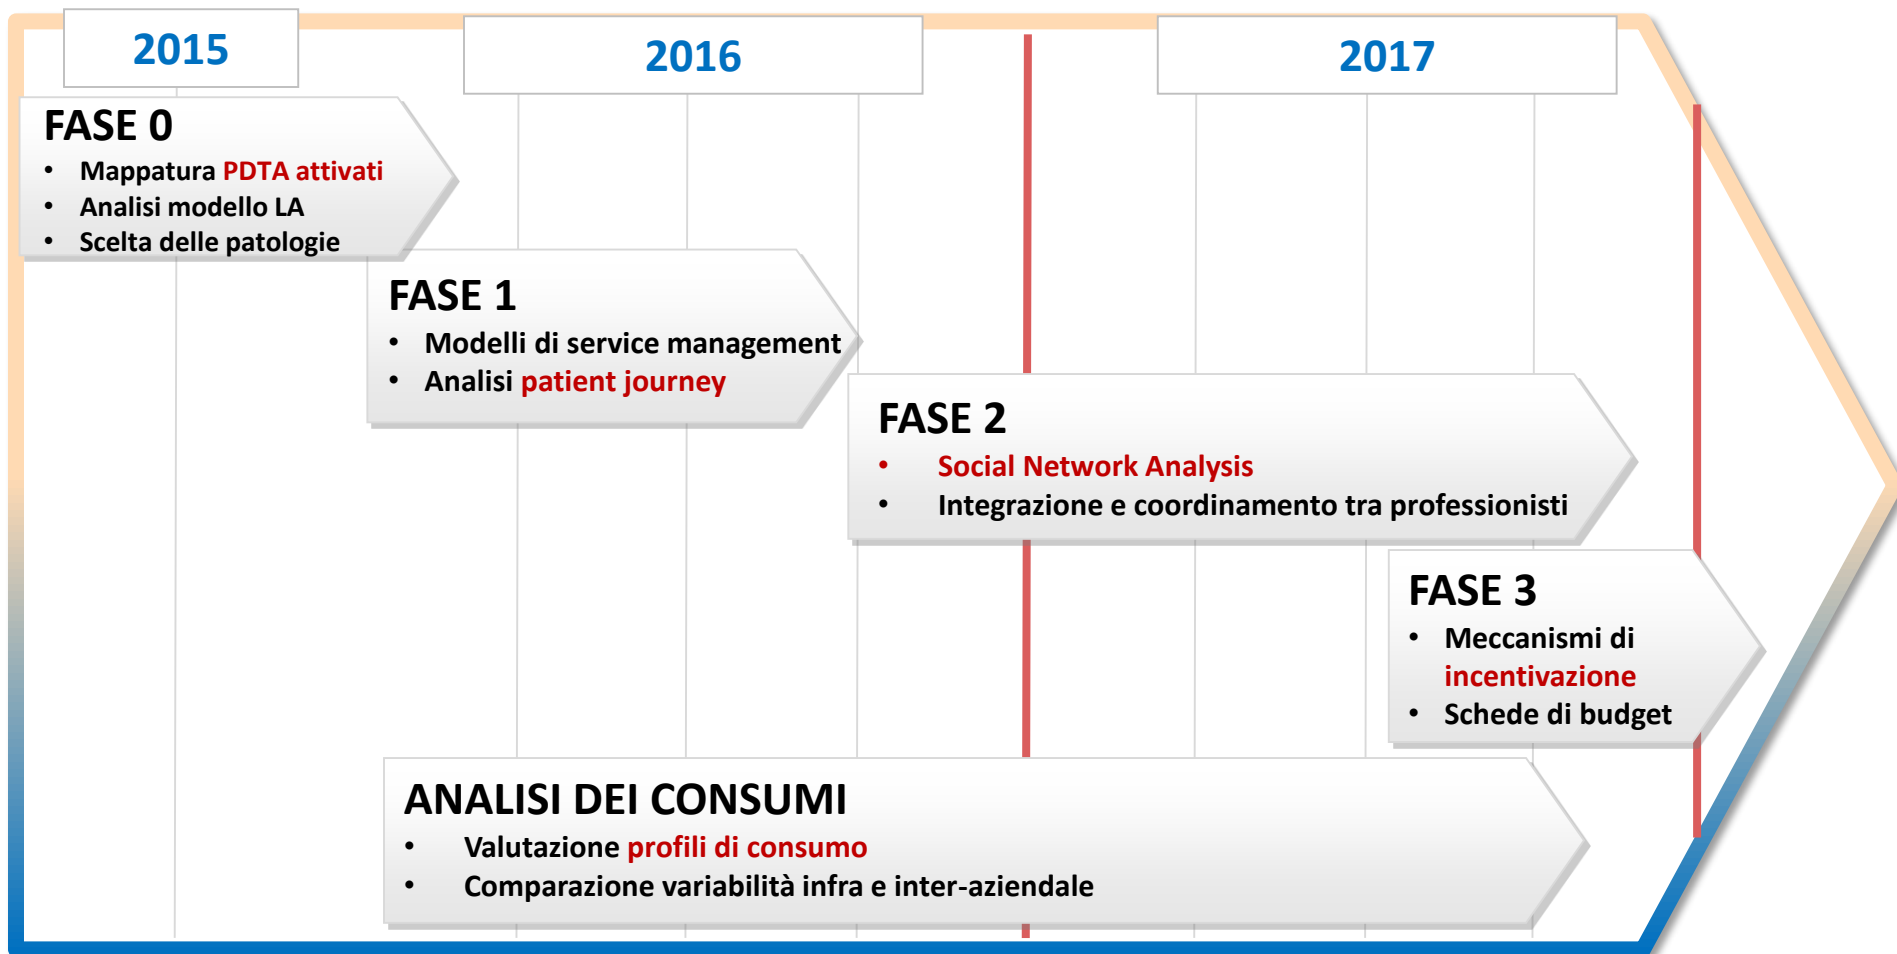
2015

2016

2017

FASE 0
- Mappatura PDTA attivati
- Analisi modello LA
- Scelta delle patologie

FASE 1
- Modelli di service management
- Analisi patient journey

FASE 2
- Social Network Analysis
- Integrazione e coordinamento tra professionisti

FASE 3
- Meccanismi di incentivazione
- Schede di budget

ANALISI DEI CONSUMI
- Valutazione profili di consumo
- Comparazione variabilità infra e inter-aziendale